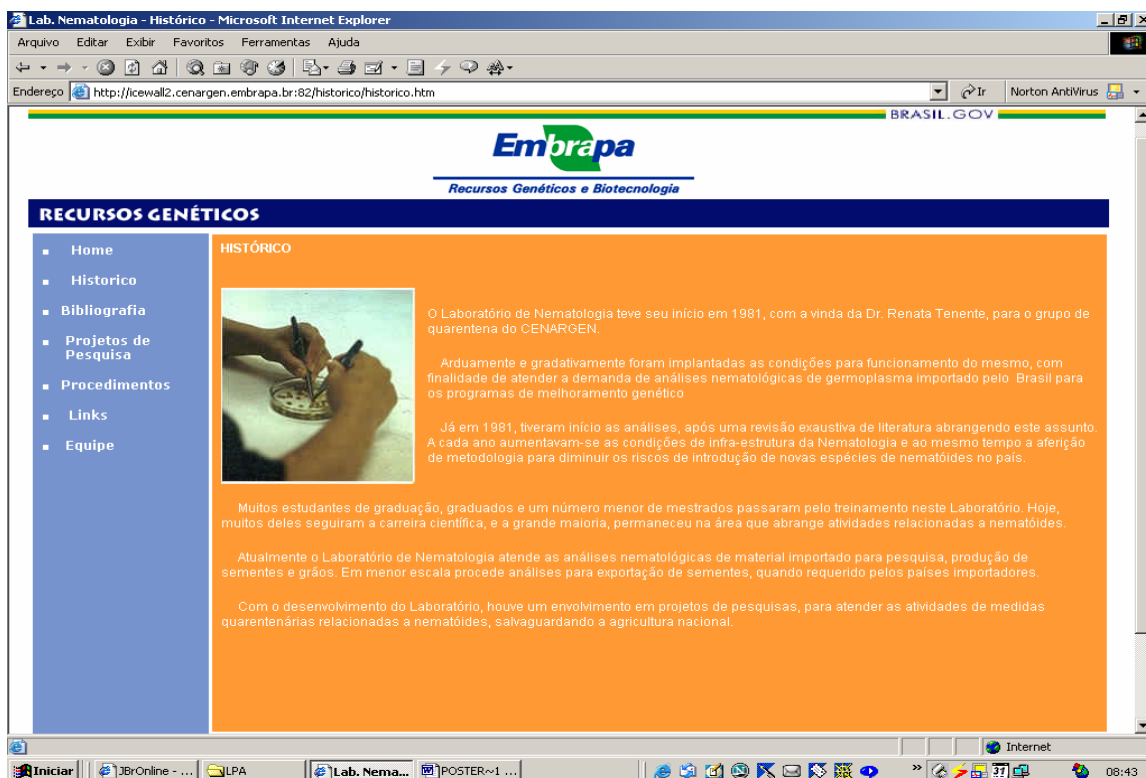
Lab. Nematologia - Histórico - Microsoft Internet Explorer

Arquivo Editar Exibir Favoritos Ferramentas Ajuda

Endereço http://icewall2.cenargen.embrapa.br:82/historico/historico.htm

Ir Norton AntiVirus

BRASIL.GOV

Embrapa

Recursos Genéticos e Biotecnologia

RECURSOS GENÉTICOS

Home

Historico

Bibliografia

Projetos de Pesquisa

Procedimentos

Links

Equipe

HISTÓRICO

O Laboratório de Nematologia teve seu início em 1981, com a vinda da Dr. Renata Tenente, para o grupo de quarentena do CENARGEN.

Arduamente e gradativamente foram implantadas as condições para funcionamento do mesmo, com finalidade de atender a demanda de análises nematológicas de germoplasma importado pelo Brasil para os programas de melhoramento genético

Já em 1981, tiveram início as análises, após uma revisão exaustiva de literatura abrangendo este assunto. A cada ano aumentavam-se as condições de infra-estrutura da Nematologia e ao mesmo tempo a aferição de metodologia para diminuir os riscos de introdução de novas espécies de nematóides no país.

Muitos estudantes de graduação, graduados e um número menor de mestrados passaram pelo treinamento neste Laboratório. Hoje, muitos deles seguiram a carreira científica, e a grande maioria, permaneceu na área que abrange atividades relacionadas a nematóides.

Atualmente o Laboratório de Nematologia atende as análises nematológicas de material importado para pesquisa, produção de sementes e grãos. Em menor escala procede análises para exportação de sementes, quando requerido pelos países importadores.

Com o desenvolvimento do Laboratório, houve um envolvimento em projetos de pesquisas, para atender as atividades de medidas quarentenárias relacionadas a nematóides, salvaguardando a agricultura nacional.

Internet

Iniciar JBrOnline - ... LPA Lab. Nema... POSTER~1 ... 08:43